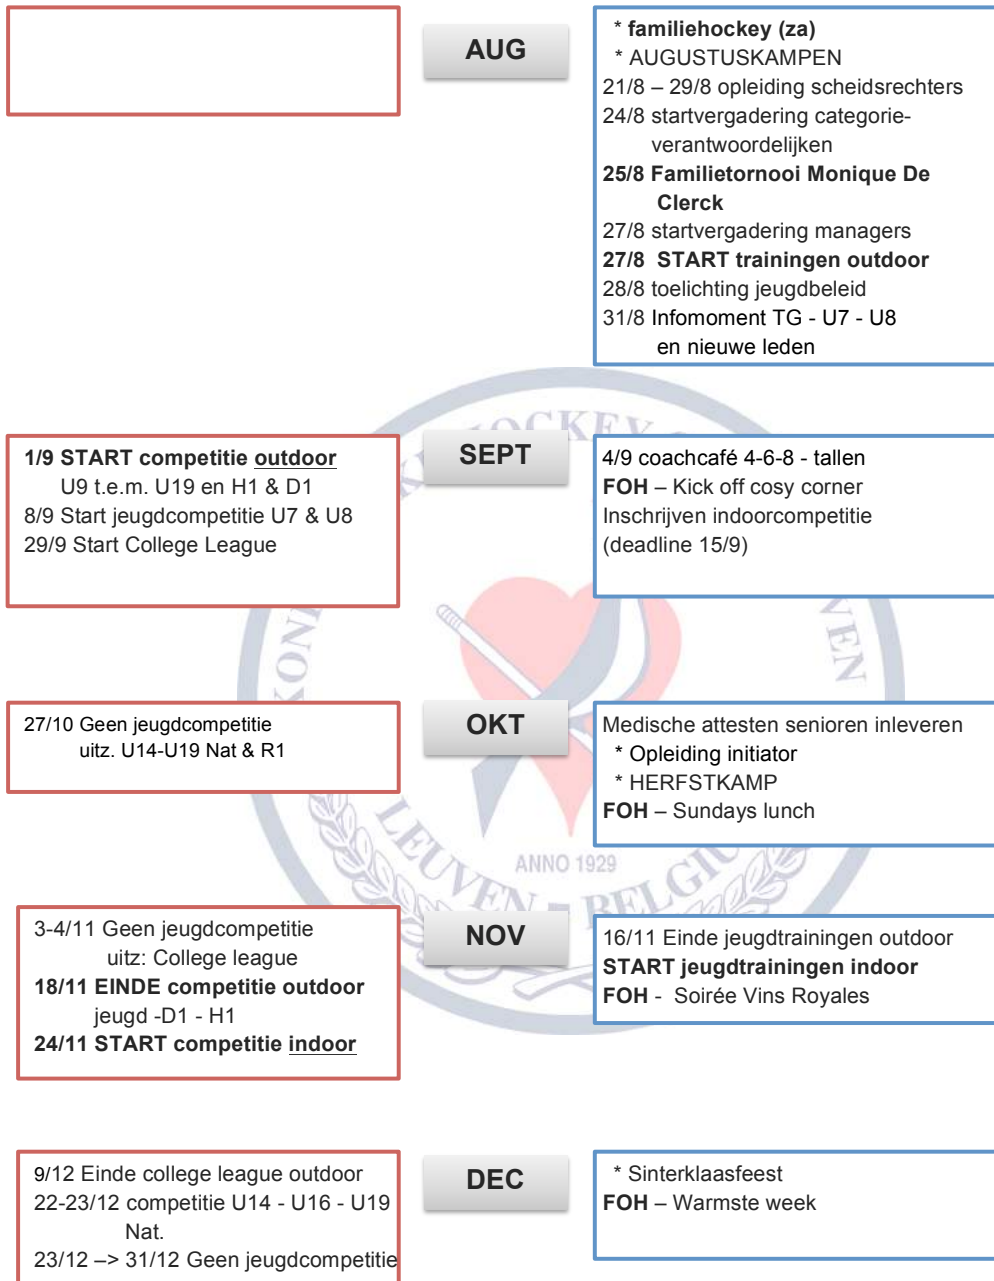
AUG

* familiehockey (za)
* AUGUSTUSKAMPEN
21/8 – 29/8 opleiding scheidsrechters
24/8 startvergadering categorieverantwoordelijken
25/8 Familietornooi Monique De Clerck
27/8 startvergadering managers
27/8 START trainingen outdoor
28/8 toelichting jeugdbeleid
31/8 Infomoment TG - U7 - U8 en nieuwe leden

1/9 START competitie outdoor U9 t.e.m. U19 en H1 & D1
8/9 Start jeugdcompetitie U7 & U8
29/9 Start College League

SEPT

4/9 coachcafé 4-6-8 - tallen
FOH – Kick off cosy corner
Inschrijven indoorcompetitie (deadline 15/9)

27/10 Geen jeugdcompetitie uitz. U14-U19 Nat & R1

OKT

Medische attesten senioren inleveren
* Opleiding initiator
* HERFSTKAMP
FOH – Sundays lunch

ANNO 1929

3-4/11 Geen jeugdcompetitie uitz: College league
18/11 EINDE competitie outdoor jeugd -D1 - H1
24/11 START competitie indoor

NOV

16/11 Einde jeugdtrainingen outdoor
START jeugdtrainingen indoor
FOH - Soirée Vins Royales

9/12 Einde college league outdoor
22-23/12 competitie U14 - U16 - U19 Nat.
23/12 –> 31/12 Geen jeugdcompetitie

DEC

* Sinterklaasfeest
FOH – Warmste week